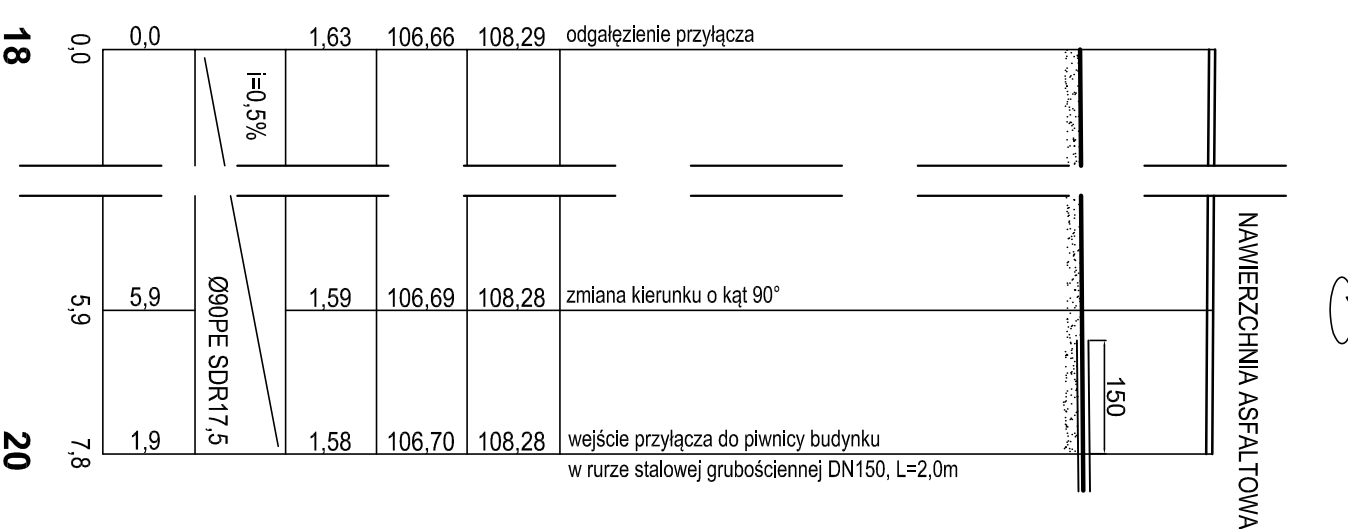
18

0,0 0,0 1,63 106,66 108,29 odgałęzienie przyłącza

i=0,5%

NAWIERZCHNIA ASFALTOWA

5,9 5,9 1,59 106,69 108,28 zmiana kierunku o kąt 90°

Ø90PE SDR17,5

150

20

7,8 1,9 1,58 106,70 108,28 wejście przyłącza do piwnicy budynku w rurze stalowej grubościennej DN150, L=2,0m